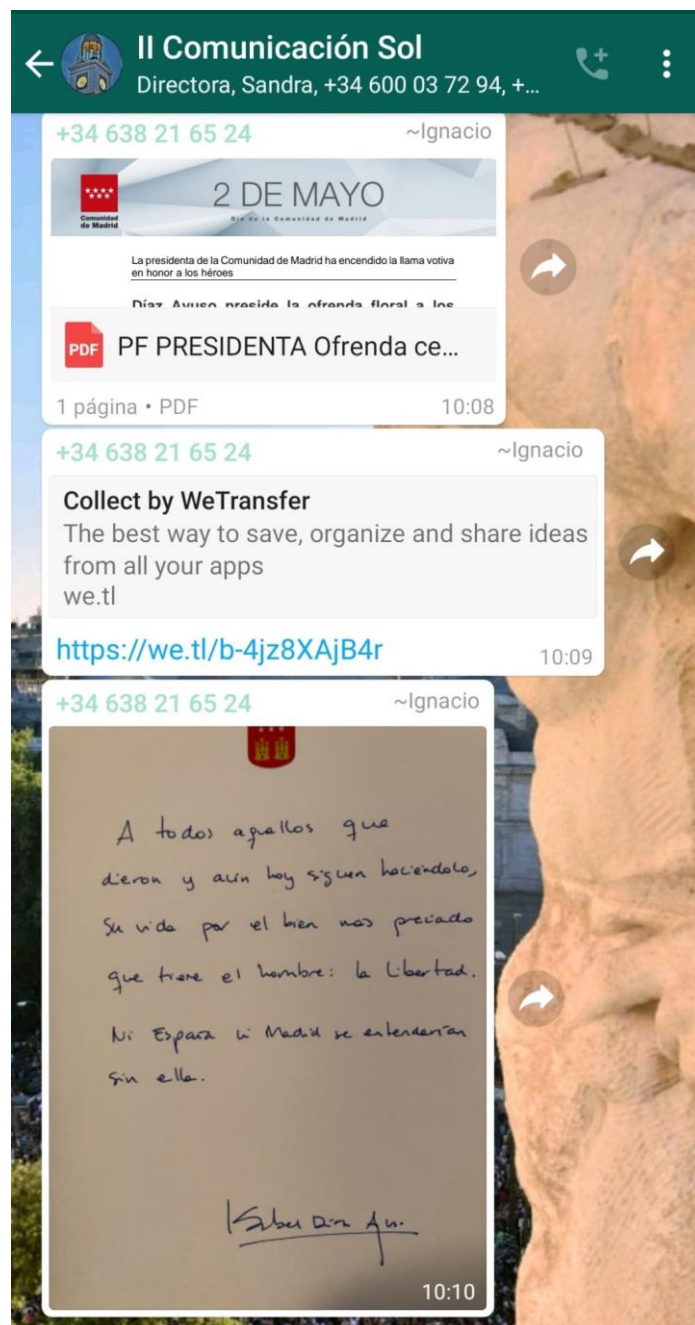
II Comunicación Sol
Directora, Sandra, +34 600 03 72 94, +...

+34 638 21 65 24 ~Ignacio

Comunidad de Madrid

2 DE MAYO
Día de la Comunidad de Madrid

La presidenta de la Comunidad de Madrid ha encendido la llama votiva en honor a los héroes

Díaz Ayuso preside la ofrenda floral a los

PDF PF PRESIDENTA Ofrenda ce...

1 página • PDF 10:08

+34 638 21 65 24 ~Ignacio

Collect by WeTransfer
The best way to save, organize and share ideas from all your apps
we.tl

https://we.tl/b-4jz8XAjB4r 10:09

+34 638 21 65 24 ~Ignacio

A todos aquellos que dieron y aún hoy siguen haciéndolo, su vida por el bien más preciado que tiene el hombre: la Libertad. Ni España ni Madrid se entenderían sin ella.

Isabel Díaz Ayuso

10:10